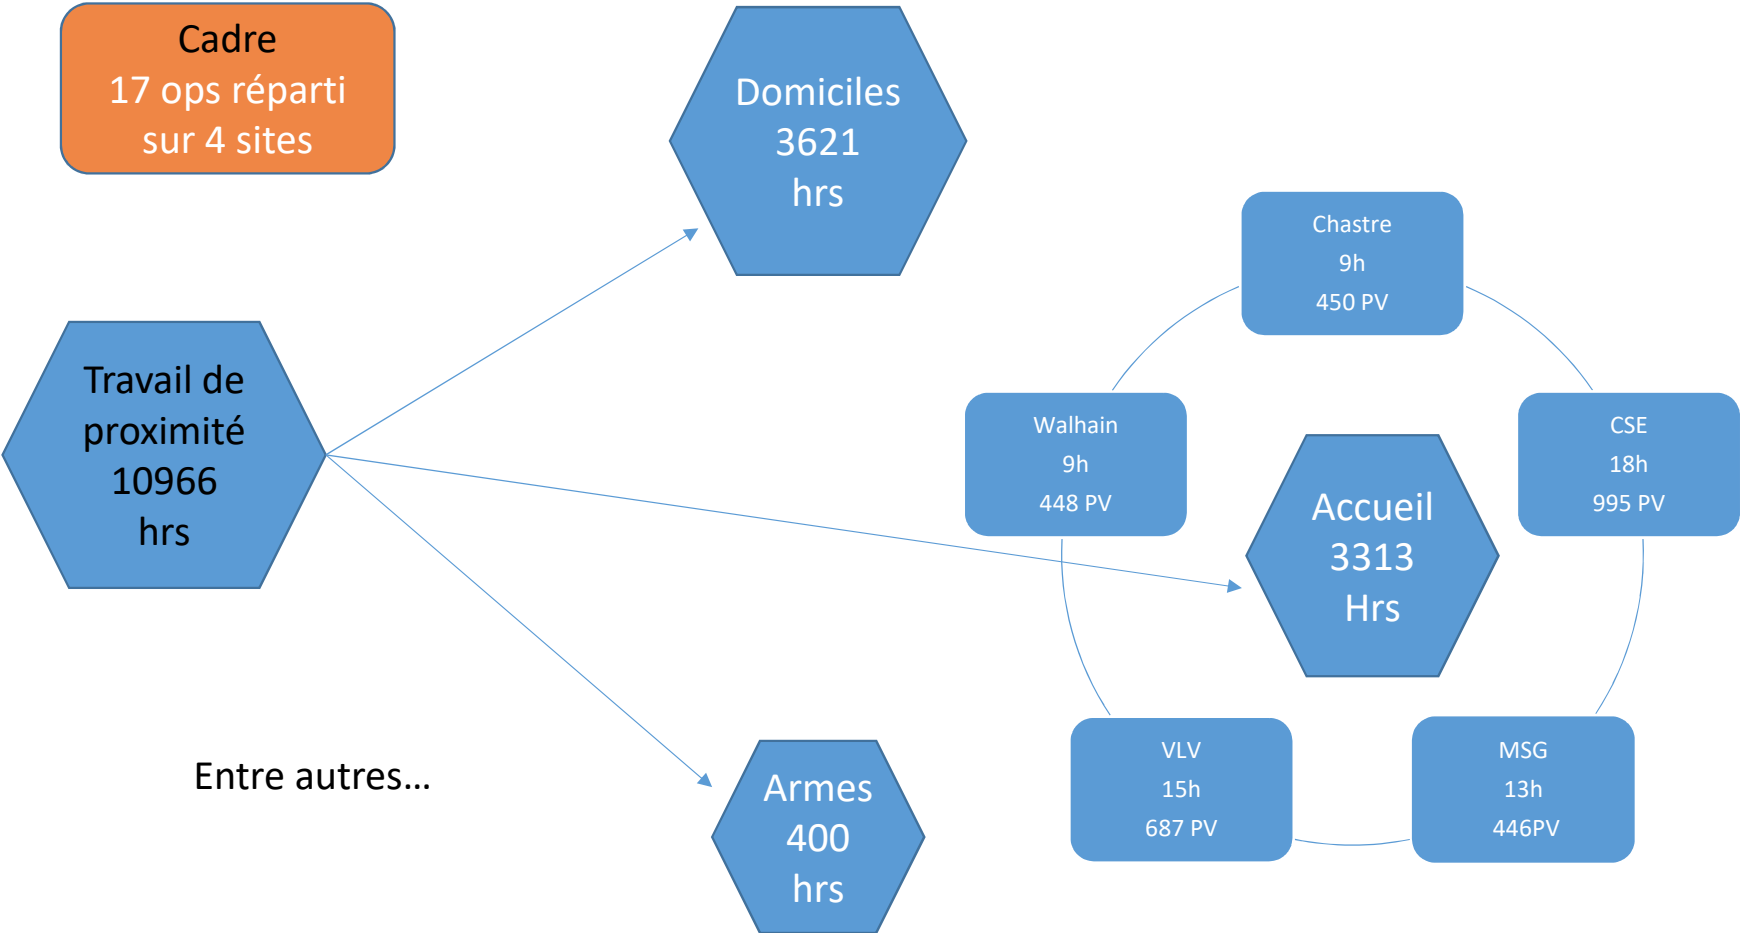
Cadre
17 ops réparti
sur 4 sites

Domiciles
3621
hrs

Travail de
proximité
10966
hrs

Chastre
9h
450 PV

Walhain
9h
448 PV

CSE
18h
995 PV

Accueil
3313
Hrs

VLV
15h
687 PV

MSG
13h
446PV

Entre autres…

Armes
400
hrs